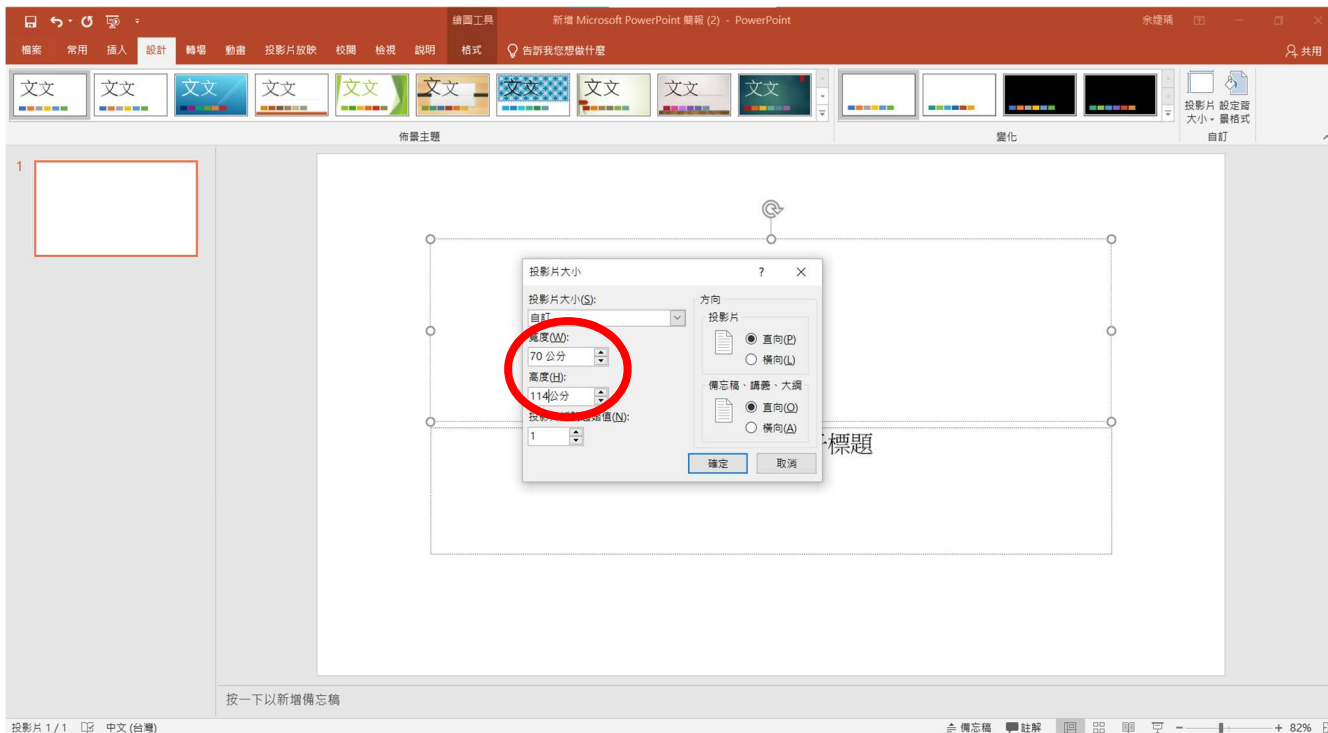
繪圖工具
新增 Microsoft PowerPoint 簡報 (2) - PowerPoint
余建瑀
檔案 常用 插入 設計 轉場 動畫 投影片放映 校閱 檢視 說明 格式 告訴我您想做什麼
共用
文文 文文 文文 文文 文文 文文 文文 文文 文文 文文
佈景主題
變化
投影片大小 設定背景格式
自訂
1
投影片大小
?
投影片大小(S):
自訂
寬度(W):
70 公分
高度(H):
114公分
投影片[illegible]值(N):
1
方向
投影片
直向(P)
橫向(L)
備忘稿、講義、大綱
直向(O)
橫向(A)
確定
取消
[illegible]標題
按一下以新增備忘稿
投影片 1 / 1 中文 (台灣)
備忘稿 註解 + 82%